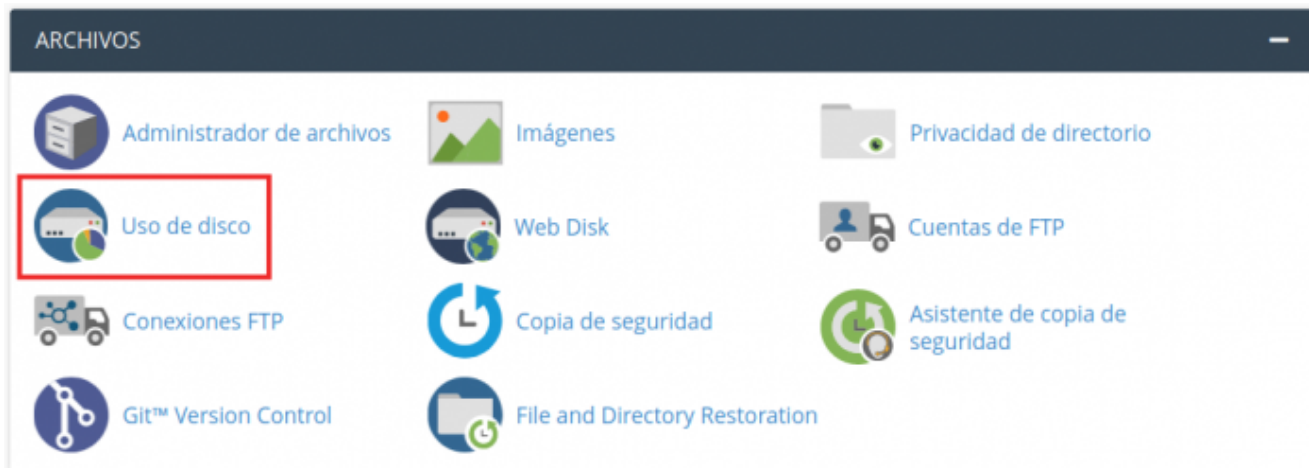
ARCHIVOS

Administrador de archivos

Imágenes

Privacidad de directorio

Uso de disco

Web Disk

Cuentas de FTP

Conexiones FTP

Copia de seguridad

Asistente de copia de seguridad

Git™ Version Control

File and Directory Restoration